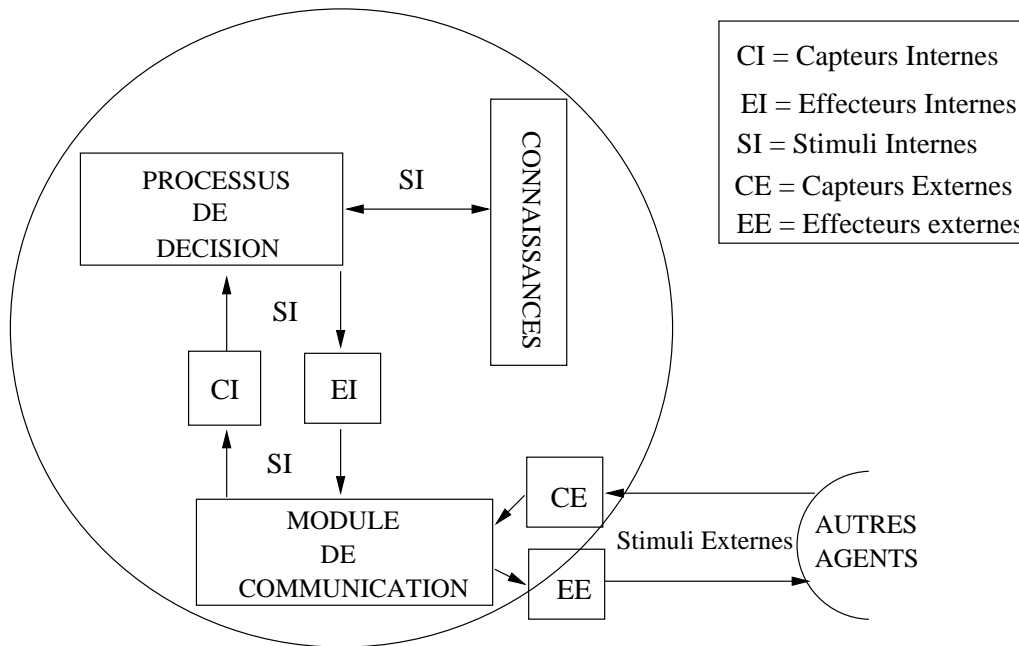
CI = Capteurs Internes
EI = Effecteurs Internes
SI = Stimuli Internes
CE = Capteurs Externes
EE = Effecteurs externes

PROCESSUS DE DECISION

SI

CONNAISSANCES

SI

CI

EI

SI

CE

MODULE DE COMMUNICATION

EE

Stimuli Externes

AUTRES AGENTS